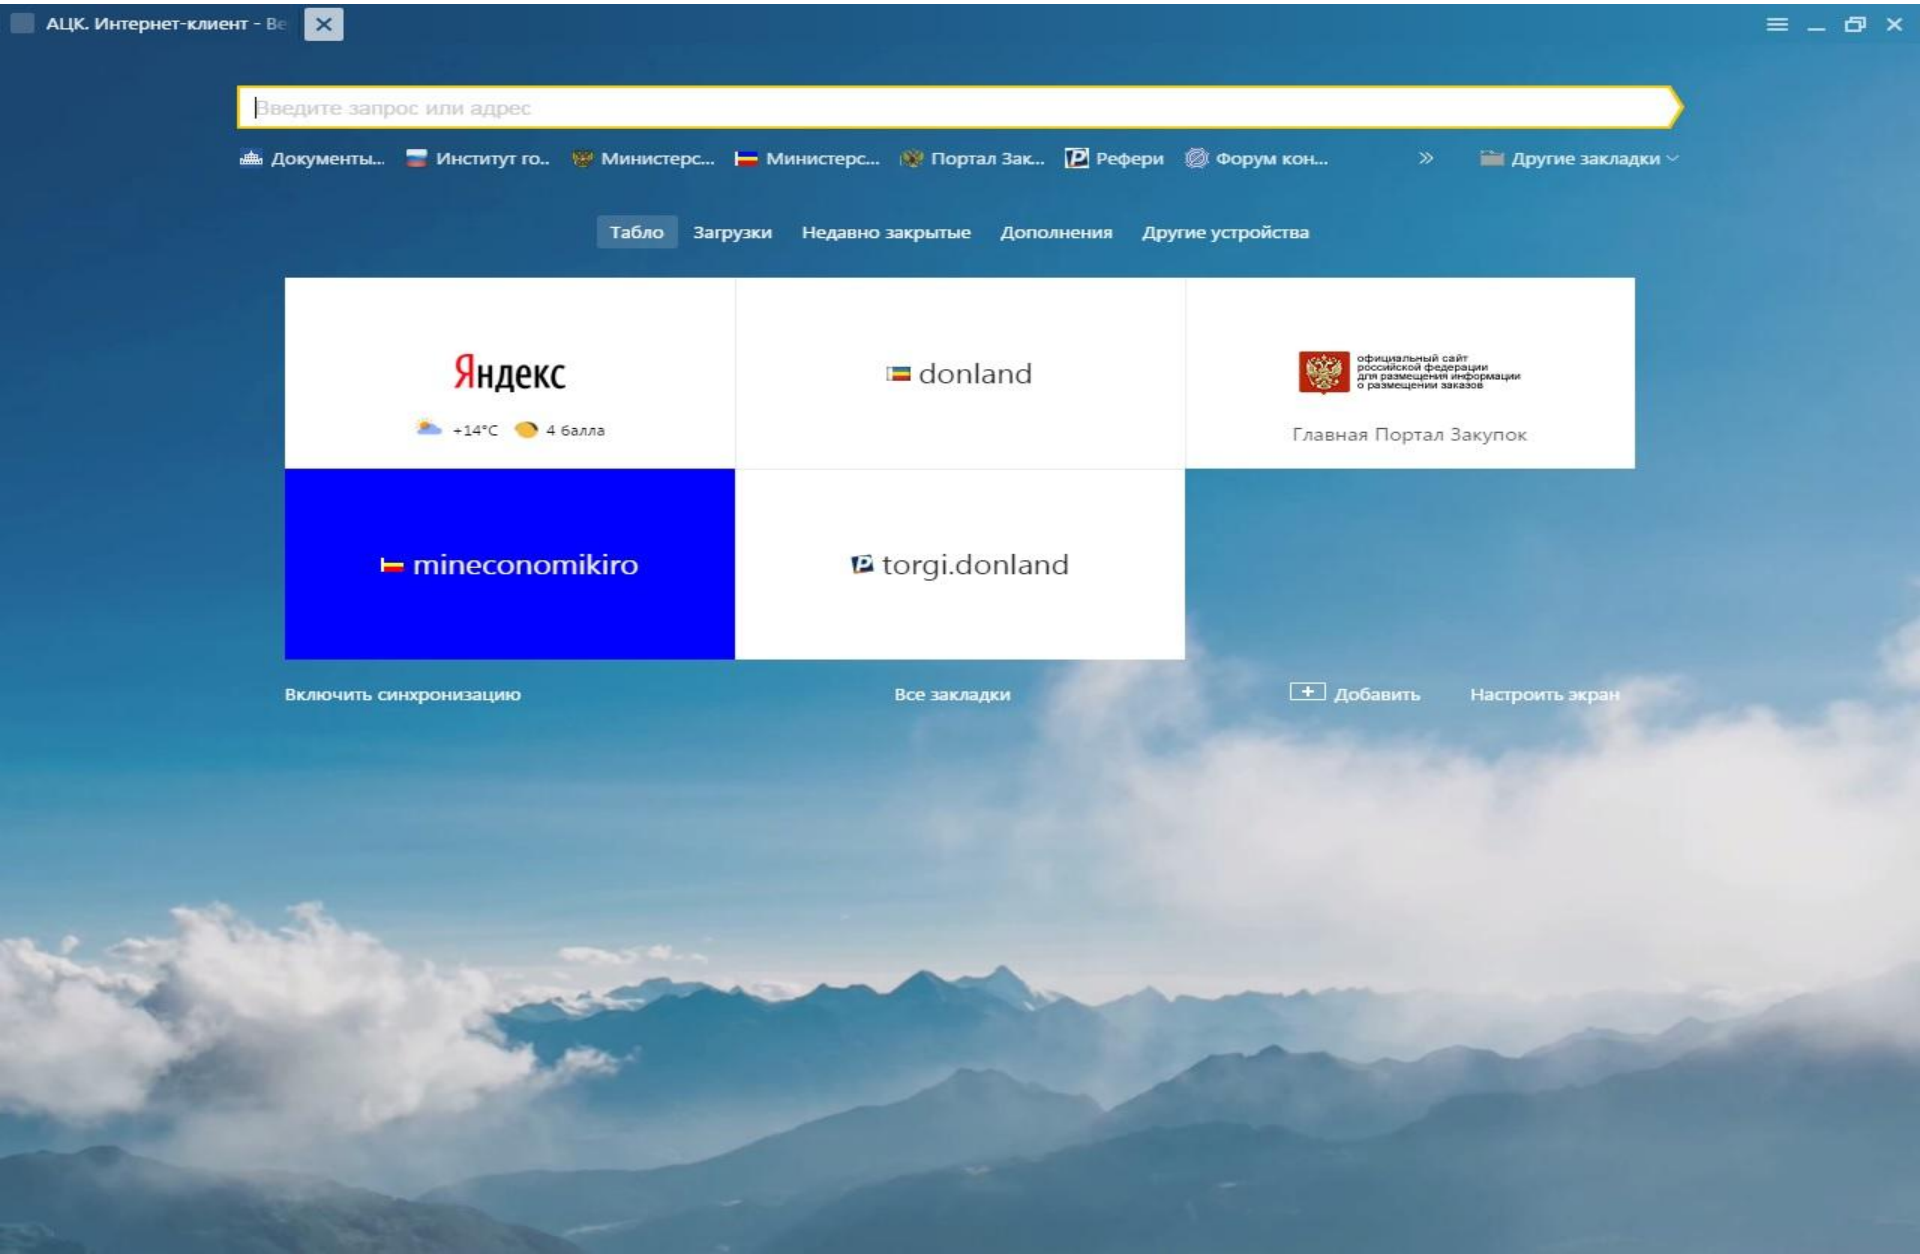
АЦК. Интернет-клиент - Ве

Введите запрос или адрес

Документы... Институт го... Министерс... Министерс... Портал Зак... Рефери Форум кон... » Другие закладки

Табло Загрузки Недавно закрытые Дополнения Другие устройства

Яндекс
+14°C 4 балла

donland

официальный сайт российской федерации для размещения информации о размещении заказов
Главная Портал Закупок

mineconomikiro

torgi.donland

Включить синхронизацию

Все закладки

Добавить

Настроить экран